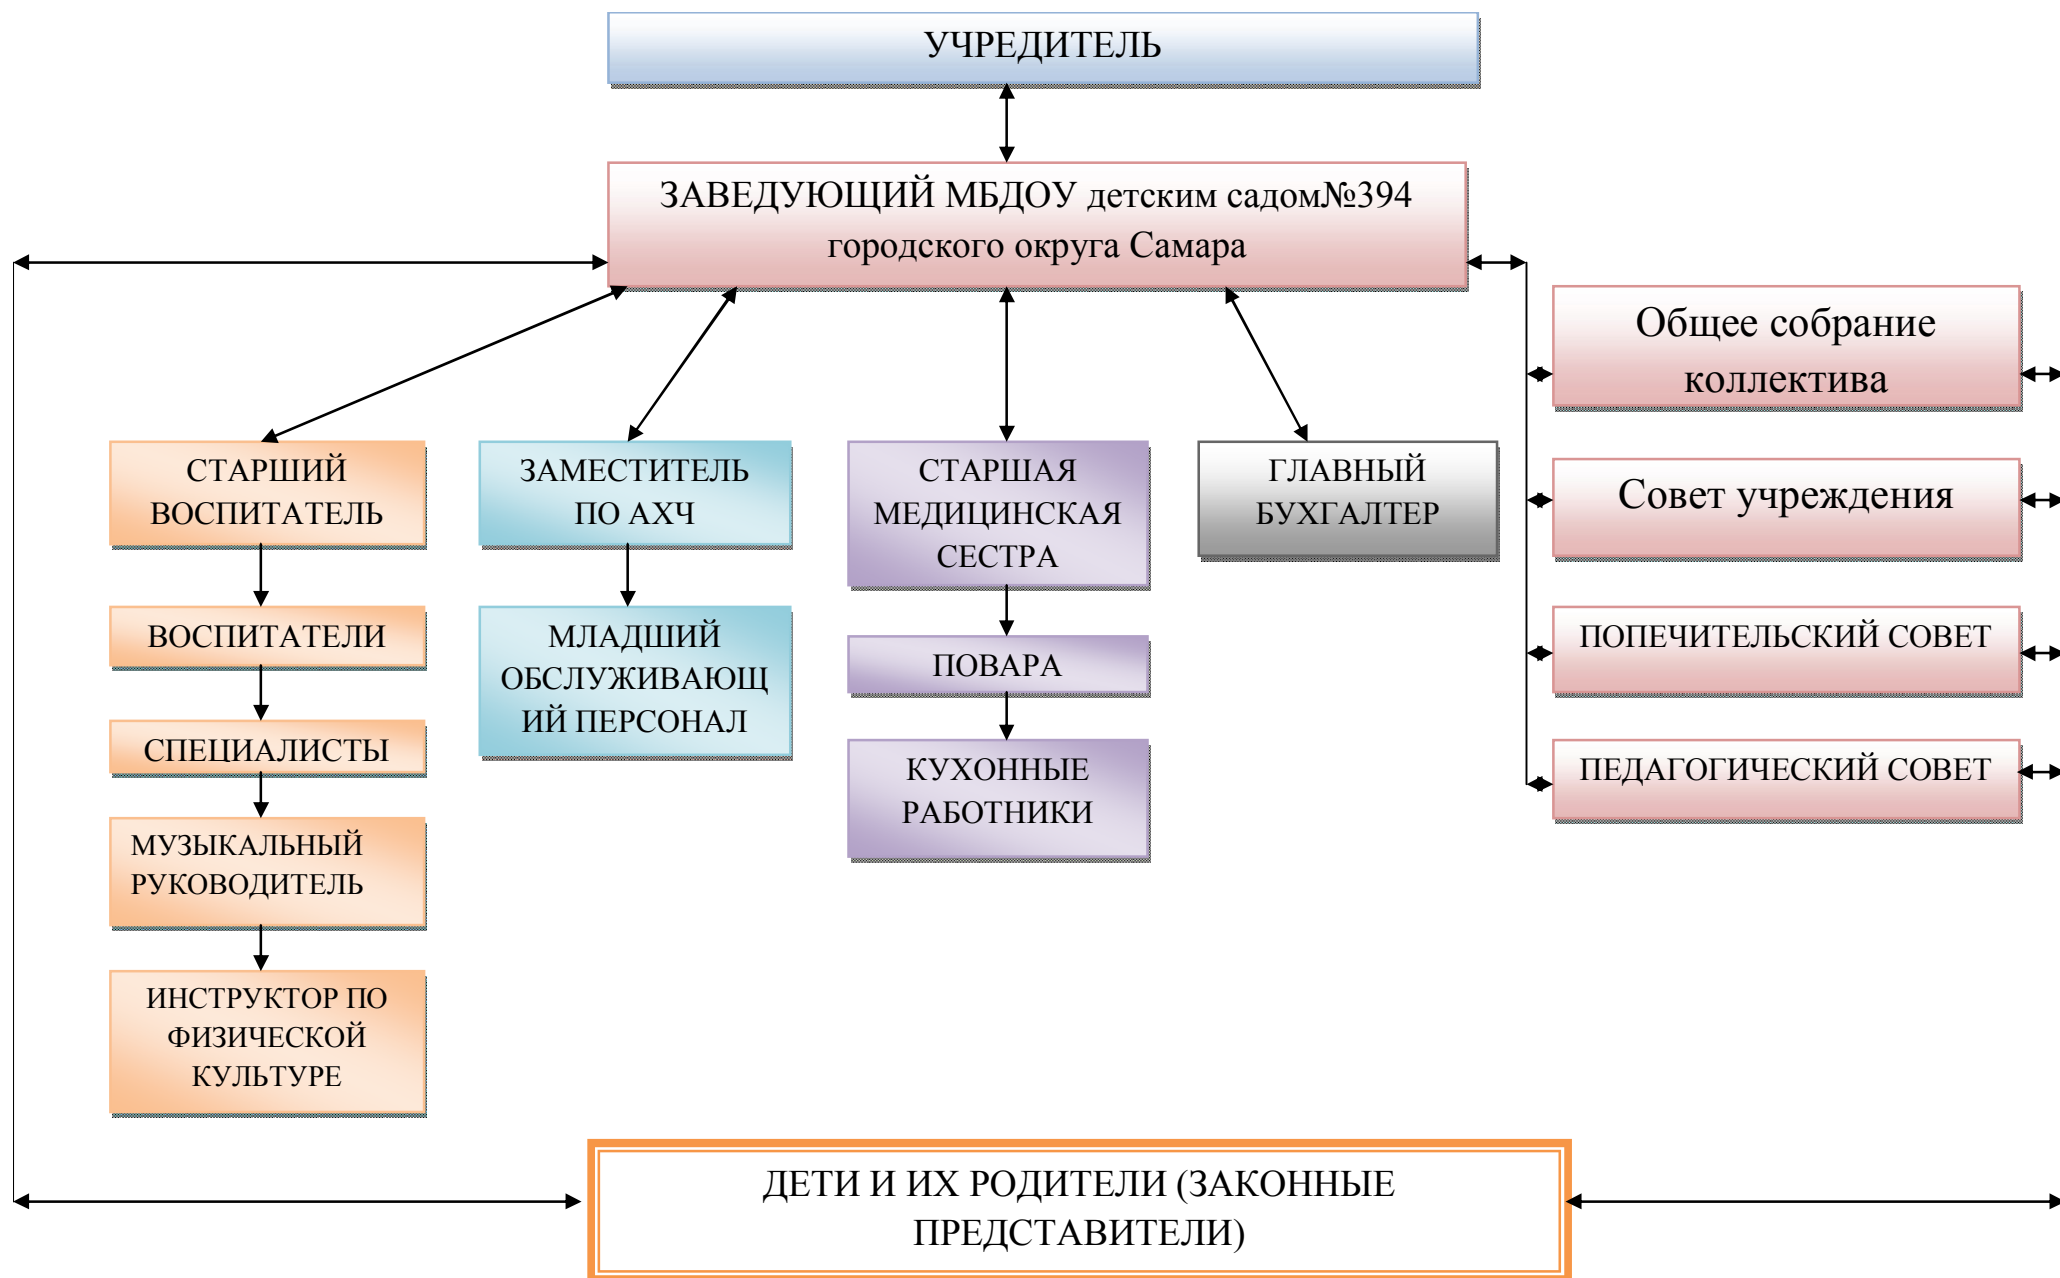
УЧРЕДИТЕЛЬ

ЗАВЕДУЮЩИЙ МБДОУ детским садом№394 городского округа Самара

СТАРШИЙ ВОСПИТАТЕЛЬ

ВОСПИТАТЕЛИ

СПЕЦИАЛИСТЫ

МУЗЫКАЛЬНЫЙ РУКОВОДИТЕЛЬ

ИНСТРУКТОР ПО ФИЗИЧЕСКОЙ КУЛЬТУРЕ

ЗАМЕСТИТЕЛЬ ПО АХЧ

МЛАДШИЙ ОБСЛУЖИВАЮЩИЙ ПЕРСОНАЛ

СТАРШАЯ МЕДИЦИНСКАЯ СЕСТРА

ПОВАРА

КУХОННЫЕ РАБОТНИКИ

ГЛАВНЫЙ БУХГАЛТЕР

Общее собрание коллектива

Совет учреждения

ПОПЕЧИТЕЛЬСКИЙ СОВЕТ

ПЕДАГОГИЧЕСКИЙ СОВЕТ

ДЕТИ И ИХ РОДИТЕЛИ (ЗАКОННЫЕ ПРЕДСТАВИТЕЛИ)